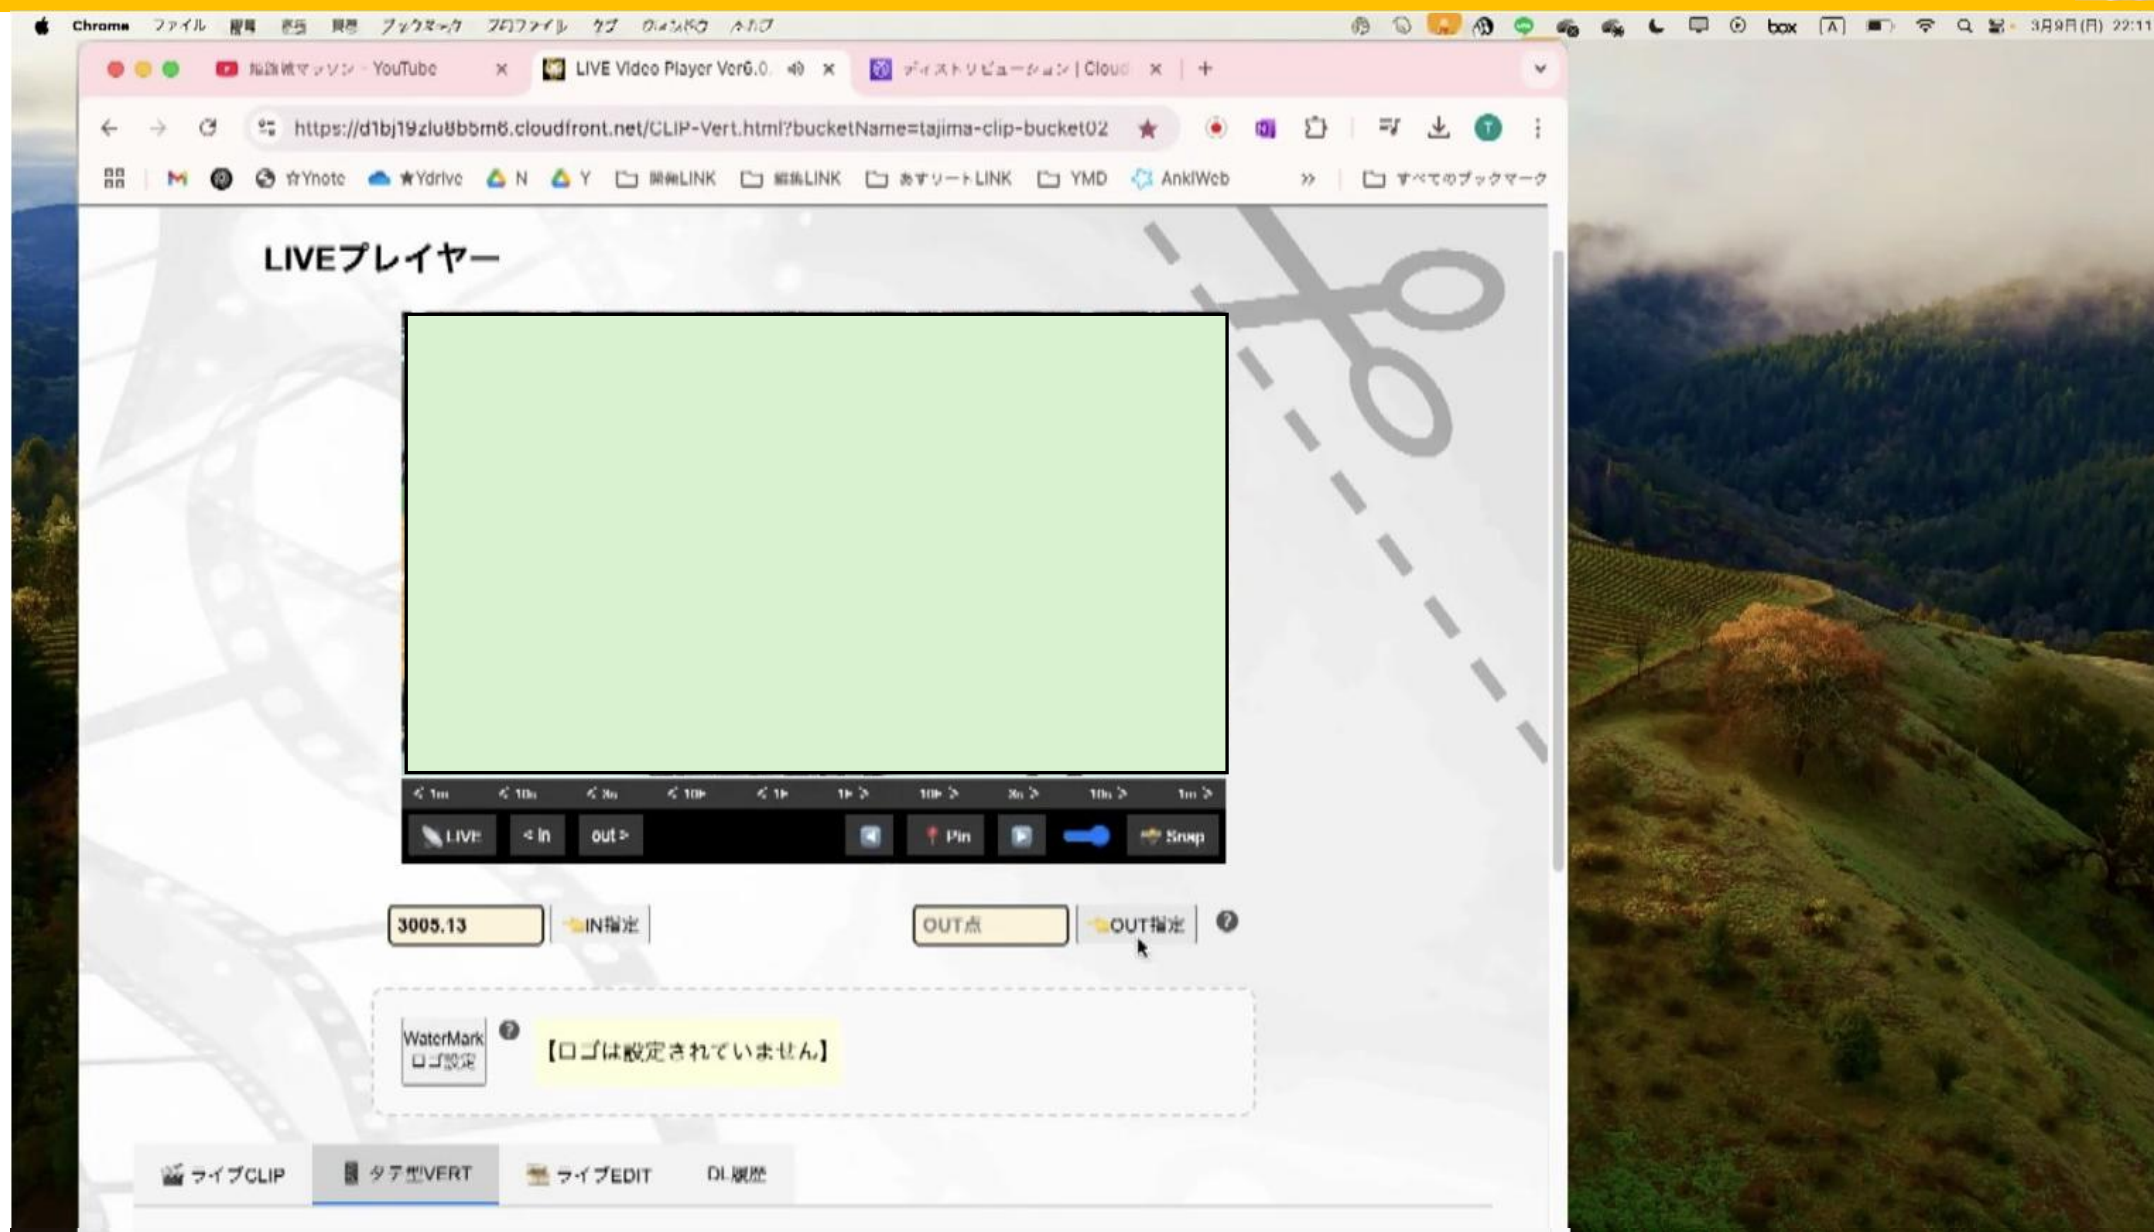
Chrome ファイル 編集 表示 履歴 ブックマーク プロファイル タブ ウィンドウ ヘルプ

box 3月9日(月) 22:11

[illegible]マラソン - YouTube
LIVE Video Player Ver6.0.
ディストリビューション | Cloud

https://d1bj19zlu8bbm6.cloudfront.net/CLIP-Vert.html?bucketName=tajima-clip-bucket02

☆Ynote ★Ydrive N Y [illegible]LINK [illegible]LINK あすリートLINK YMD AnkiWeb すべてのブックマーク

LIVEプレイヤー

< 1m < 10s < 3s < 10f < 1f 1f > 10f > 3s > 10s > 1m >

LIVE < in out > Pin Snap

3005.13 IN指定 OUT点 OUT指定

WaterMark ロゴ設定 【ロゴは設定されていません】

ライブCLIP タテ型VERT ライブEDIT DL履歴